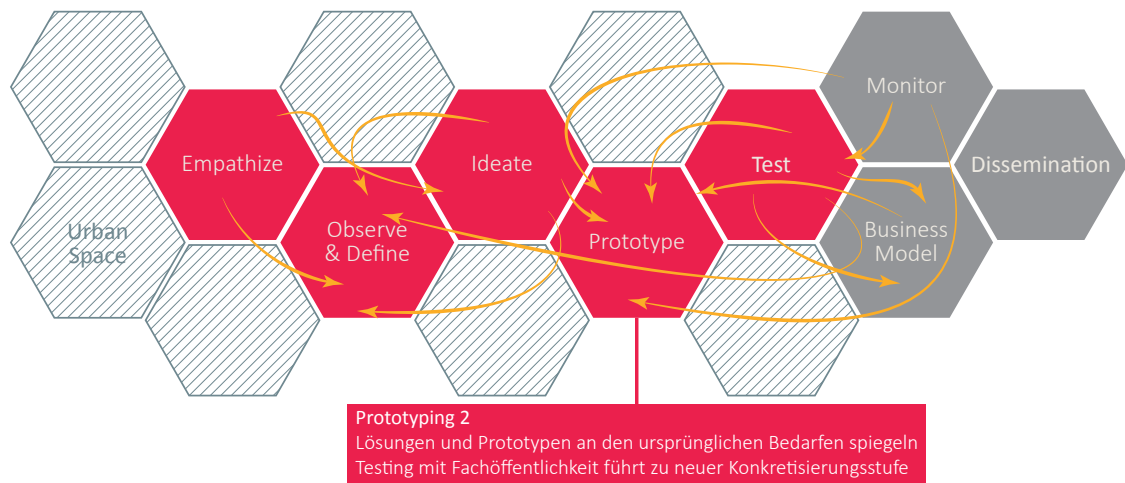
Empathize

Ideate

Test

Monitor

Dissemination

Urban Space

Observe & Define

Prototype

Business Model

Prototyping 2
Lösungen und Prototypen an den ursprünglichen Bedarfen spiegeln
Testing mit Fachöffentlichkeit führt zu neuer Konkretisierungsstufe